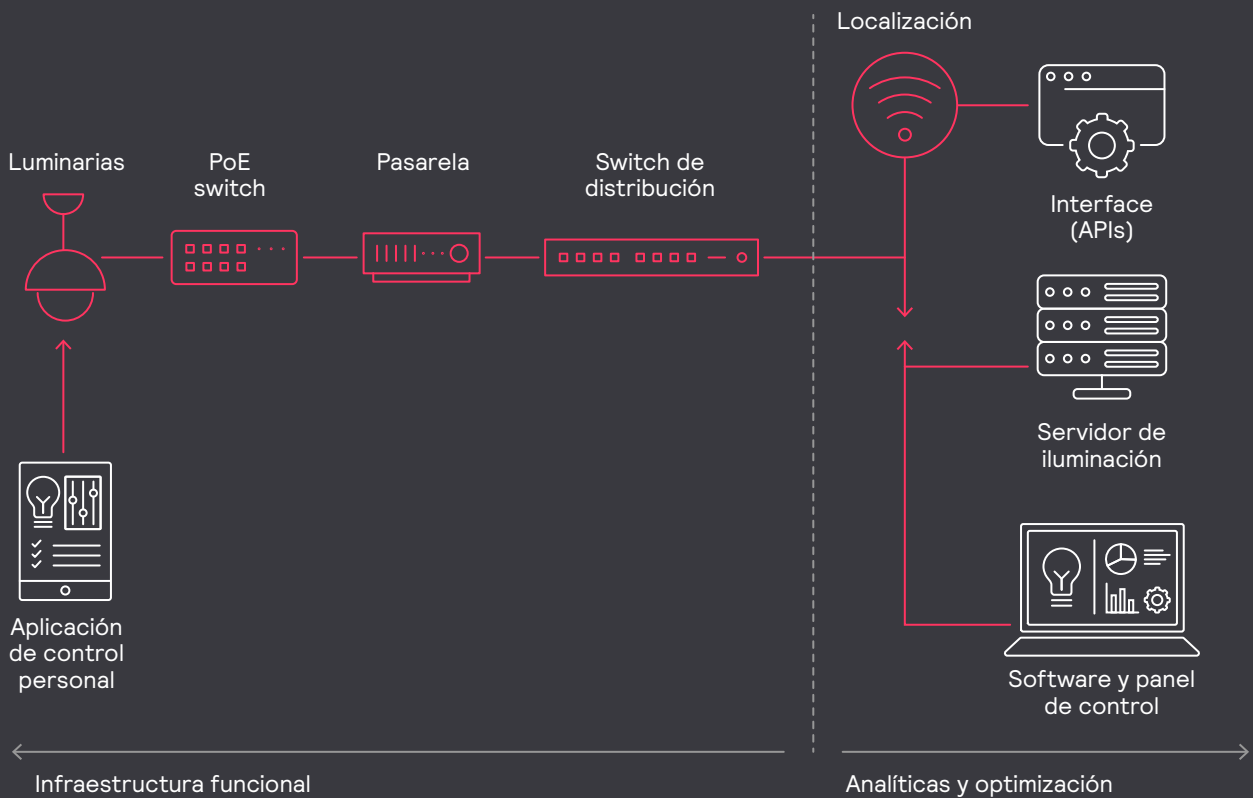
Localización

Luminarias

PoE switch

Pasarela

Switch de distribución

Interface (APIs)

Servidor de iluminación

Aplicación de control personal

Software y panel de control

Infraestructura funcional

Analíticas y optimización